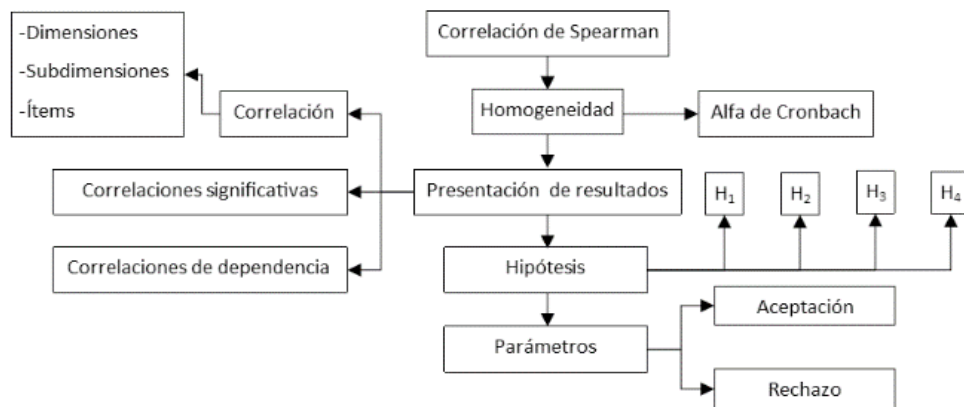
-Dimensiones
-Subdimensiones
-Ítems

Correlación

Correlación de Spearman

Homogeneidad

Alfa de Cronbach

Correlaciones significativas

Presentación de resultados

$H_1$

$H_2$

$H_3$

$H_4$

Correlaciones de dependencia

Hipótesis

Aceptación

Parámetros

Rechazo